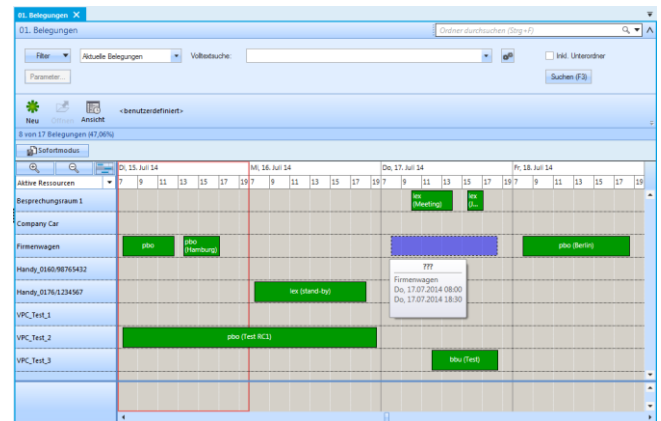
01. Belegungen ✕

01. Belegungen

Ordner durchsuchen (Strg+F)

Filter ▼ Aktuelle Belegungen ▼ Volltextsuche: ▼

Inkl. Unterordner

Parameter...

Suchen (F3)

Neu Öffnen Ansicht <benutzerdefiniert>

8 von 17 Belegungen (47,06%)

Sofortmodus

| Aktive Ressourcen | Di, 15. Juli 14 | Mi, 16. Juli 14 | Do, 17. Juli 14 | Fr, 18. Juli 14 |
|---|---|---|---|---|
| | 7 9 11 13 15 17 19 | 7 9 11 13 15 17 19 | 7 9 11 13 15 17 19 | 7 9 11 13 15 17 19 |
| Besprechungsraum 1 | | | lex (Meeting) lex (L... | |
| Company Car | | | | |
| Firmenwagen | pbo pbo (Hamburg) | | | pbo (Berlin) |
| Handy_0160/98765432 | | | | |
| Handy_0176/1234567 | | lex (stand-by) | | |
| VPC_Test_1 | | | | |
| VPC_Test_2 | pbo (Test RC1) | | | |
| VPC_Test_3 | | | bbu (Test) | |

???
Firmenwagen
Do, 17.07.2014 08:00
Do, 17.07.2014 18:30